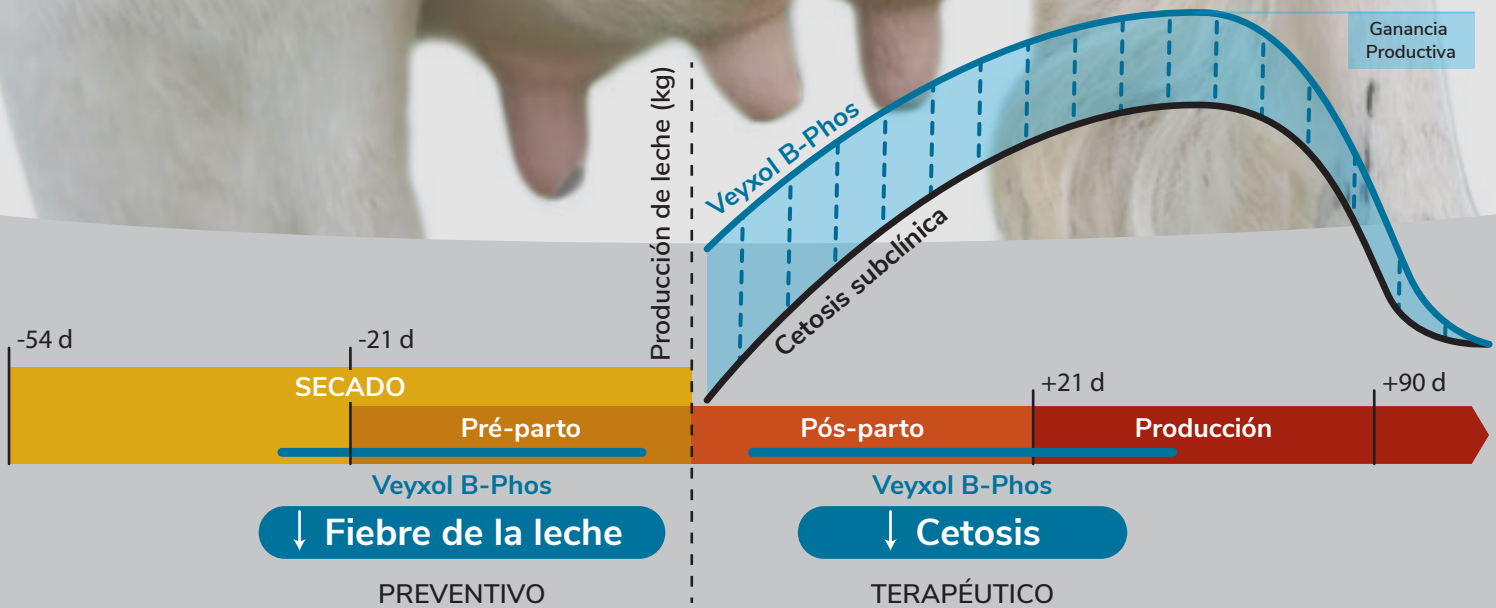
Ganancia Productiva

Veyxol B-Phos

Cetosis subclínica

Producción de leche (kg)

-54 d

-21 d

SECADO

Pré-parto

+21 d

+90 d

Pós-parto

Producción

Veyxol B-Phos

Veyxol B-Phos

↓ Fiebre de la leche

↓ Cetosis

PREVENTIVO

TERAPÉUTICO